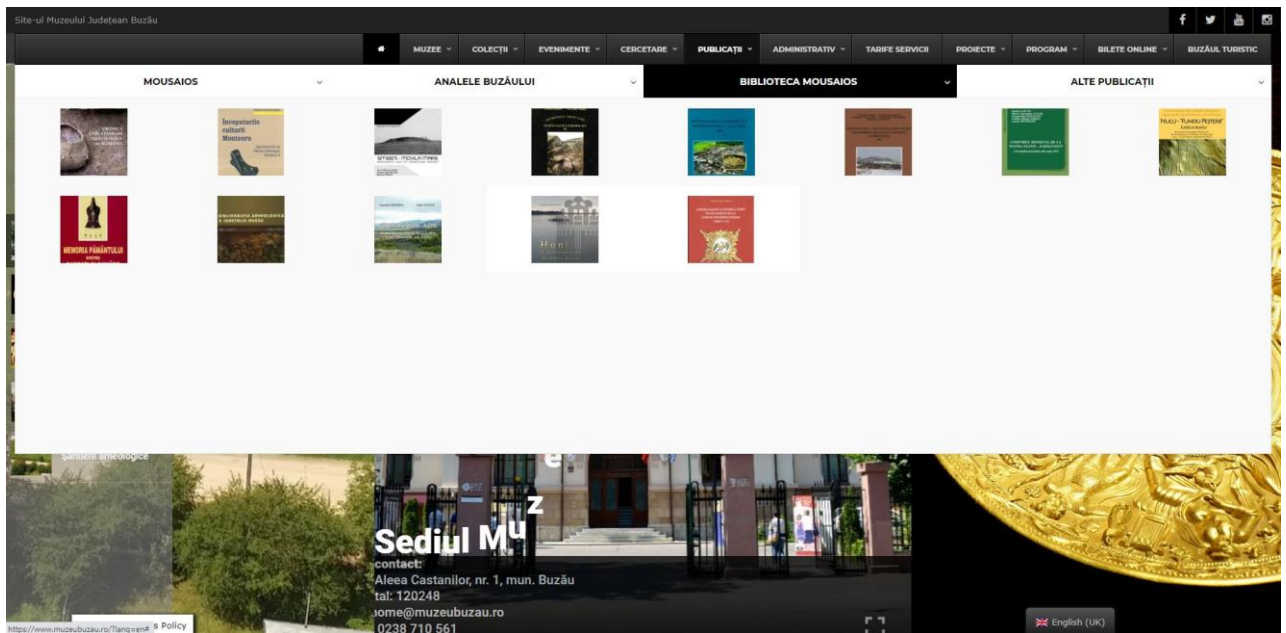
Site-ul Muzeului Județean Buzău

MUZEE COLECȚII EVENIMENTE CERCETARE PUBLICAȚII ADMINISTRATIV TARIFE SERVICII PROIECTE PROGRAM BILETE ONLINE BUZĂUL TURISTIC

MOUSAIOS ANALELE BUZĂULUI BIBLIOTECA MOUSAIOS ALTE PUBLICAȚII

Începuturile culturii Monteoru

SITEEN - MOVILA MARE

NUCU - "FUNDU PEȘTERII"

MEMORIA PĂMÂNTULUI

BIBLIOGRAFIA ARHEOLOGICĂ A JUDEȚULUI BUZĂU

Hun

Șantiere arheologice

Sediul Mu z

contact:
Aleea Castanilor, nr. 1, mun. Buzău
tal: 120248
home@muzeubuzau.ro
0238 710 561

https://www.muzeubuzau.ro/?lang=en# s Policy

English (UK)